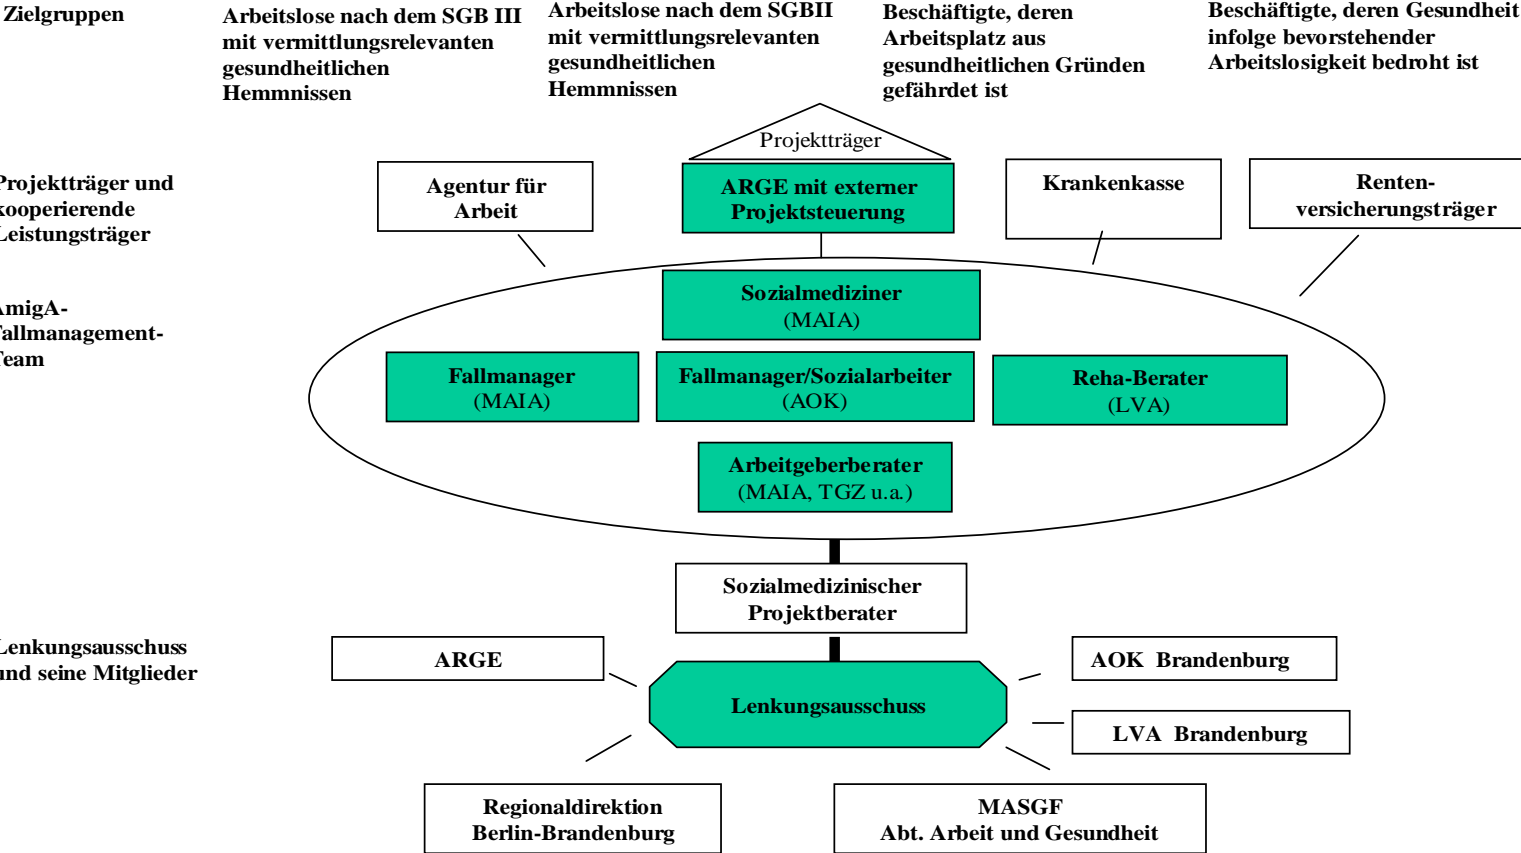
Zielgruppen

Arbeitslose nach dem SGB III mit vermittlungsrelevanten gesundheitlichen Hemmnissen

Arbeitslose nach dem SGBII mit vermittlungsrelevanten gesundheitlichen Hemmnissen

Beschäftigte, deren Arbeitsplatz aus gesundheitlichen Gründen gefährdet ist

Beschäftigte, deren Gesundheit infolge bevorstehender Arbeitslosigkeit bedroht ist

rojektträger und kooperierende Leistungsträger

Projektträger

Agentur für Arbeit

ARGE mit externer Projektsteuerung

Krankenkasse

Rentenversicherungsträger

migA-Fallmanagement-Team

Sozialmediziner (MAIA)

Fallmanager (MAIA)

Fallmanager/Sozialarbeiter (AOK)

Reha-Berater (LVA)

Arbeitgeberberater (MAIA, TGZ u.a.)

Sozialmedizinischer Projektberater

Lenkungsausschuss und seine Mitglieder

ARGE

AOK Brandenburg

Lenkungsausschuss

LVA Brandenburg

Regionaldirektion Berlin-Brandenburg

MASGF Abt. Arbeit und Gesundheit